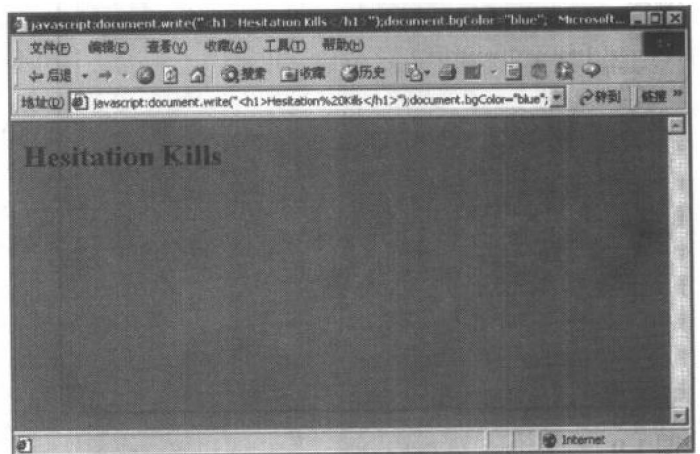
javascript:document.write("<h1>Hesitation Kills</h1>");document.bgColor="blue"; Microsoft...

文件(F) 编辑(E) 查看(V) 收藏(A) 工具(T) 帮助(H)

← 后退 · → · 搜索 收藏 历史

地址(D) javascript:document.write("<h1>Hesitation%20Kills</h1>");document.bgColor="blue"; 转到 链接 »

Hesitation Kills

Internet